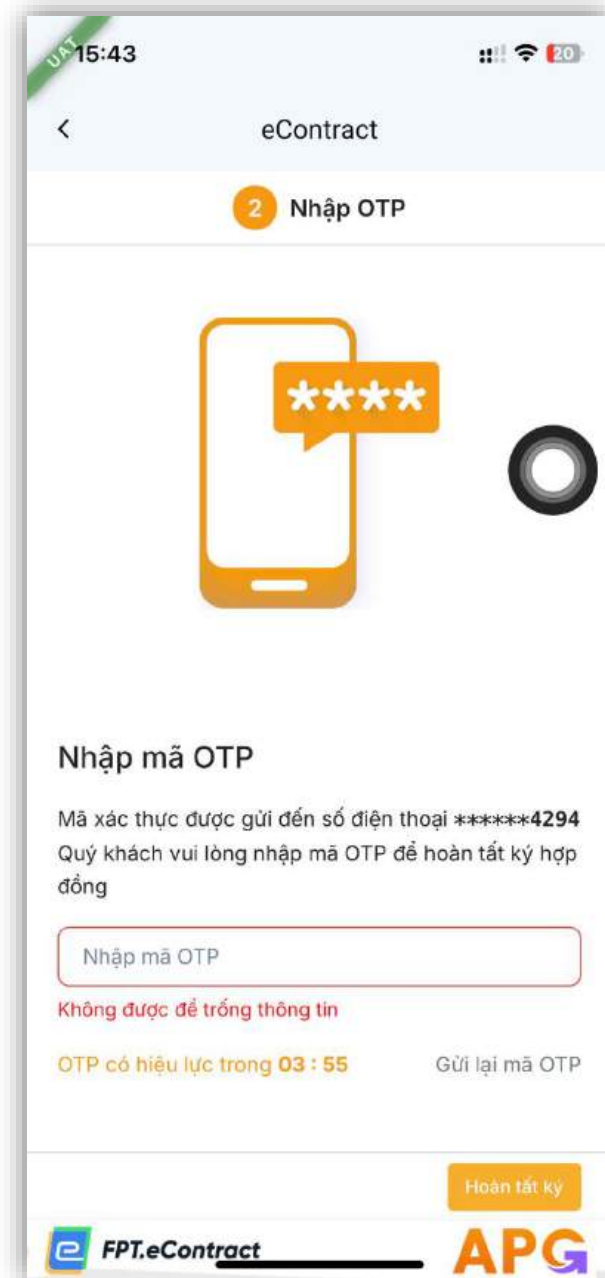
UAT 15:43

20

<

eContract

2 Nhập OTP

****

Nhập mã OTP

Mã xác thực được gửi đến số điện thoại ******4294 Quý khách vui lòng nhập mã OTP để hoàn tất ký hợp đồng

Nhập mã OTP

Không được để trống thông tin

OTP có hiệu lực trong 03 : 55

Gửi lại mã OTP

Hoàn tất ký

FPT.eContract

APG